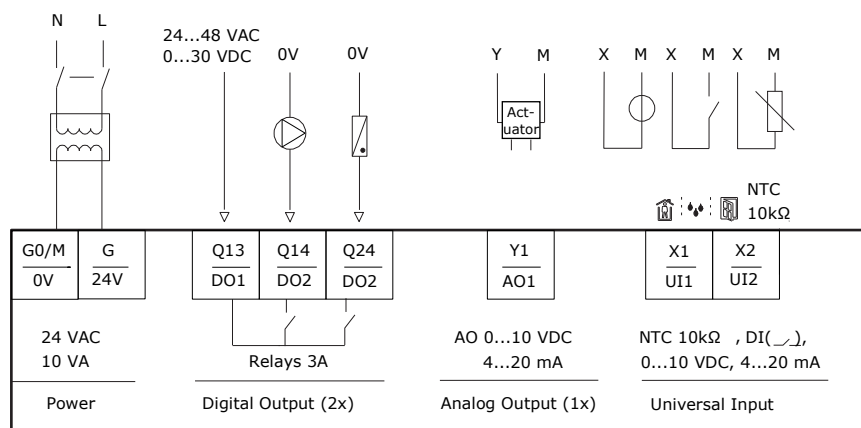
N L

24...48 VAC
0...30 VDC

0V 0V

Y M

Act-
uator

X M X M X M

NTC
10kΩ

G0/M
0V

G
24V

Q13
DO1

Q14
DO2

Q24
DO2

Y1
AO1

X1
UI1

X2
UI2

24 VAC
10 VA

Relays 3A

AO 0...10 VDC
4...20 mA

NTC 10kΩ , DI( ), 0...10 VDC, 4...20 mA

Power

Digital Output (2x)

Analog Output (1x)

Universal Input